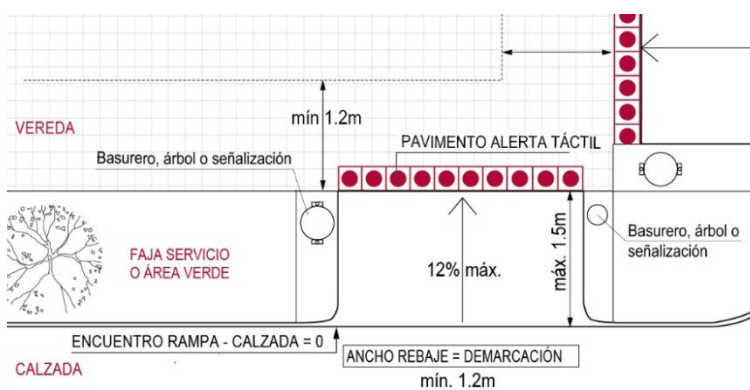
mín 1.2m

VEREDA

Basurero, árbol o señalización

PAVIMENTO ALERTA TÁCTIL

FAJA SERVICIO
O ÁREA VERDE

12% máx.

máx. 1.5m

Basurero, árbol o señalización

ENCUENTRO RAMPA - CALZADA = 0

CALZADA

ANCHO REBAJE = DEMARCACIÓN

mín. 1.2m